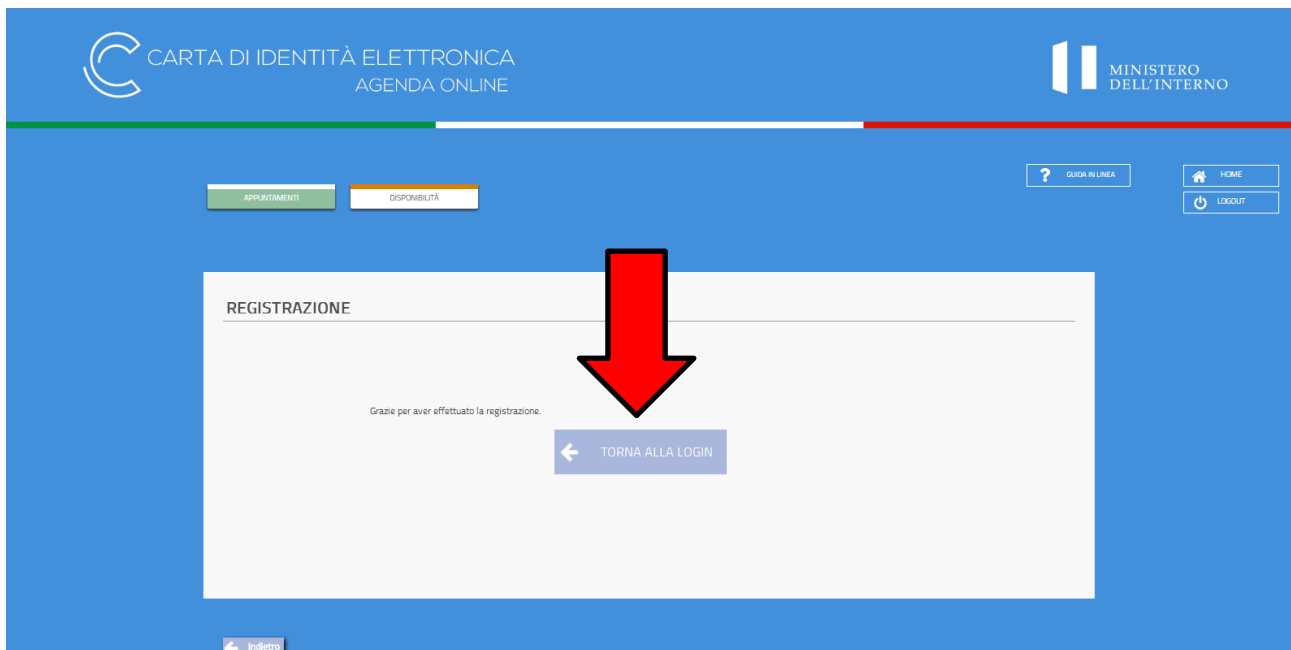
CARTA DI IDENTITÀ ELETTRONICA
AGENDA ONLINE

MINISTERO
DELL'INTERNO

GUIDA IN LINEA

HOME

LOGOUT

APPUNTAMENTI

DISPONIBILITÀ

REGISTRAZIONE

Grazie per aver effettuato la registrazione.

TORNA ALLA LOGIN

Indietro